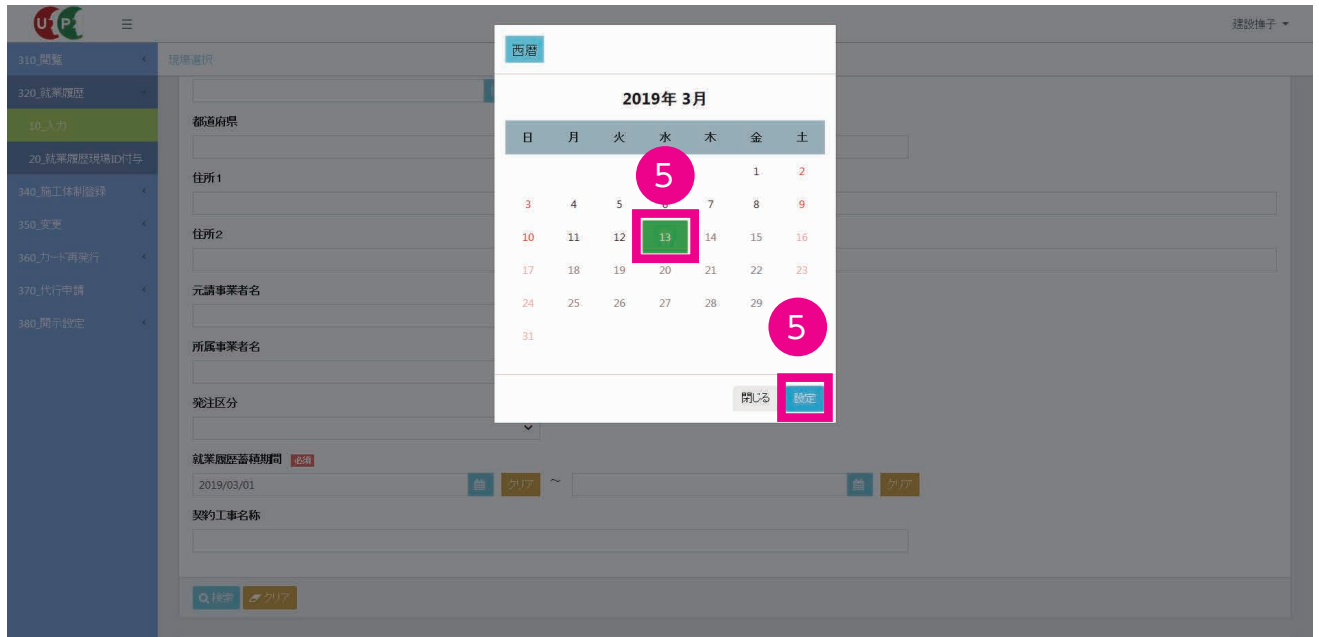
建設挿子

310_閲覧
320_就業履歴
10_入力
20_就業履歴現場ID付与
340_施工体制登録
350_変更
360_カード再発行
370_代行申請
380_開示設定

現場選択

都道府県
住所1
住所2
元請事業者名
所属事業者名
発注区分
就業履歴蓄積期間 必須
2019/03/01
クリア
~
クリア
契約工事名称
検索
クリア

西暦

2019年 3月

| 日 | 月 | 火 | 水 | 木 | 金 | 土 |
|---|---|---|---|---|---|---|
| | | | | | 1 | 2 |
| 3 | 4 | 5 | 6 | 7 | 8 | 9 |
| 10 | 11 | 12 | 13 | 14 | 15 | 16 |
| 17 | 18 | 19 | 20 | 21 | 22 | 23 |
| 24 | 25 | 26 | 27 | 28 | 29 | |
| 31 | | | | | | |

5
5

閉じる
設定